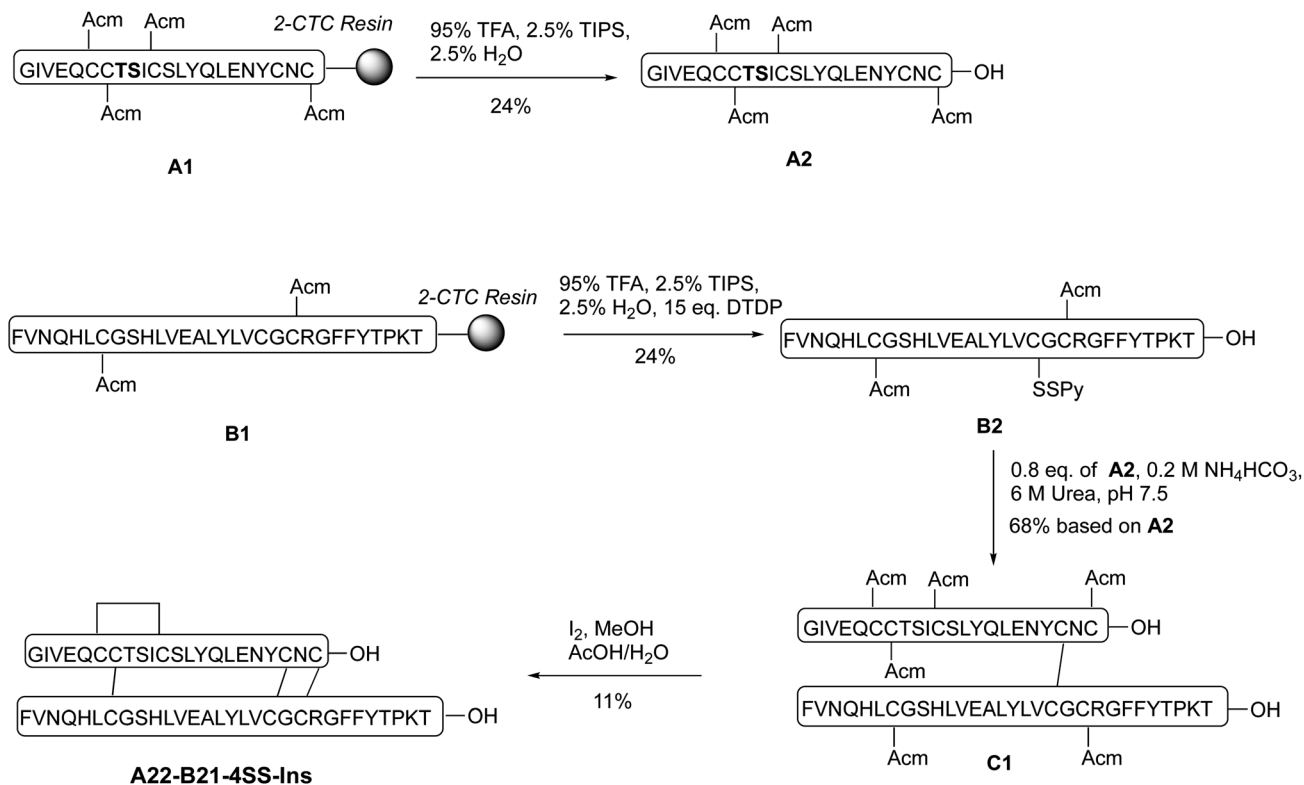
Acm Acm
GIVEQCCTSICSLYQLENYCNC
Acm Acm
2-CTC Resin

A1

95% TFA, 2.5% TIPS, 2.5% $H_2O$
24%

Acm Acm
GIVEQCCTSICSLYQLENYCNC —OH
Acm Acm

A2

Acm
FVNQHLCGSHLVEALYLVCGCRGFFYTPKT
Acm
2-CTC Resin

B1

95% TFA, 2.5% TIPS, 2.5% $H_2O$, 15 eq. DTDP
24%

Acm
FVNQHLCGSHLVEALYLVCGCRGFFYTPKT —OH
Acm SSPy

B2

0.8 eq. of A2, 0.2 M $NH_4HCO_3$, 6 M Urea, pH 7.5
68% based on A2

Acm Acm Acm
GIVEQCCTSICSLYQLENYCNC —OH
Acm
FVNQHLCGSHLVEALYLVCGCRGFFYTPKT —OH
Acm Acm

C1

$I_2$, MeOH
AcOH/$H_2O$
11%

GIVEQCCTSICSLYQLENYCNC —OH
FVNQHLCGSHLVEALYLVCGCRGFFYTPKT —OH

A22-B21-4SS-Ins